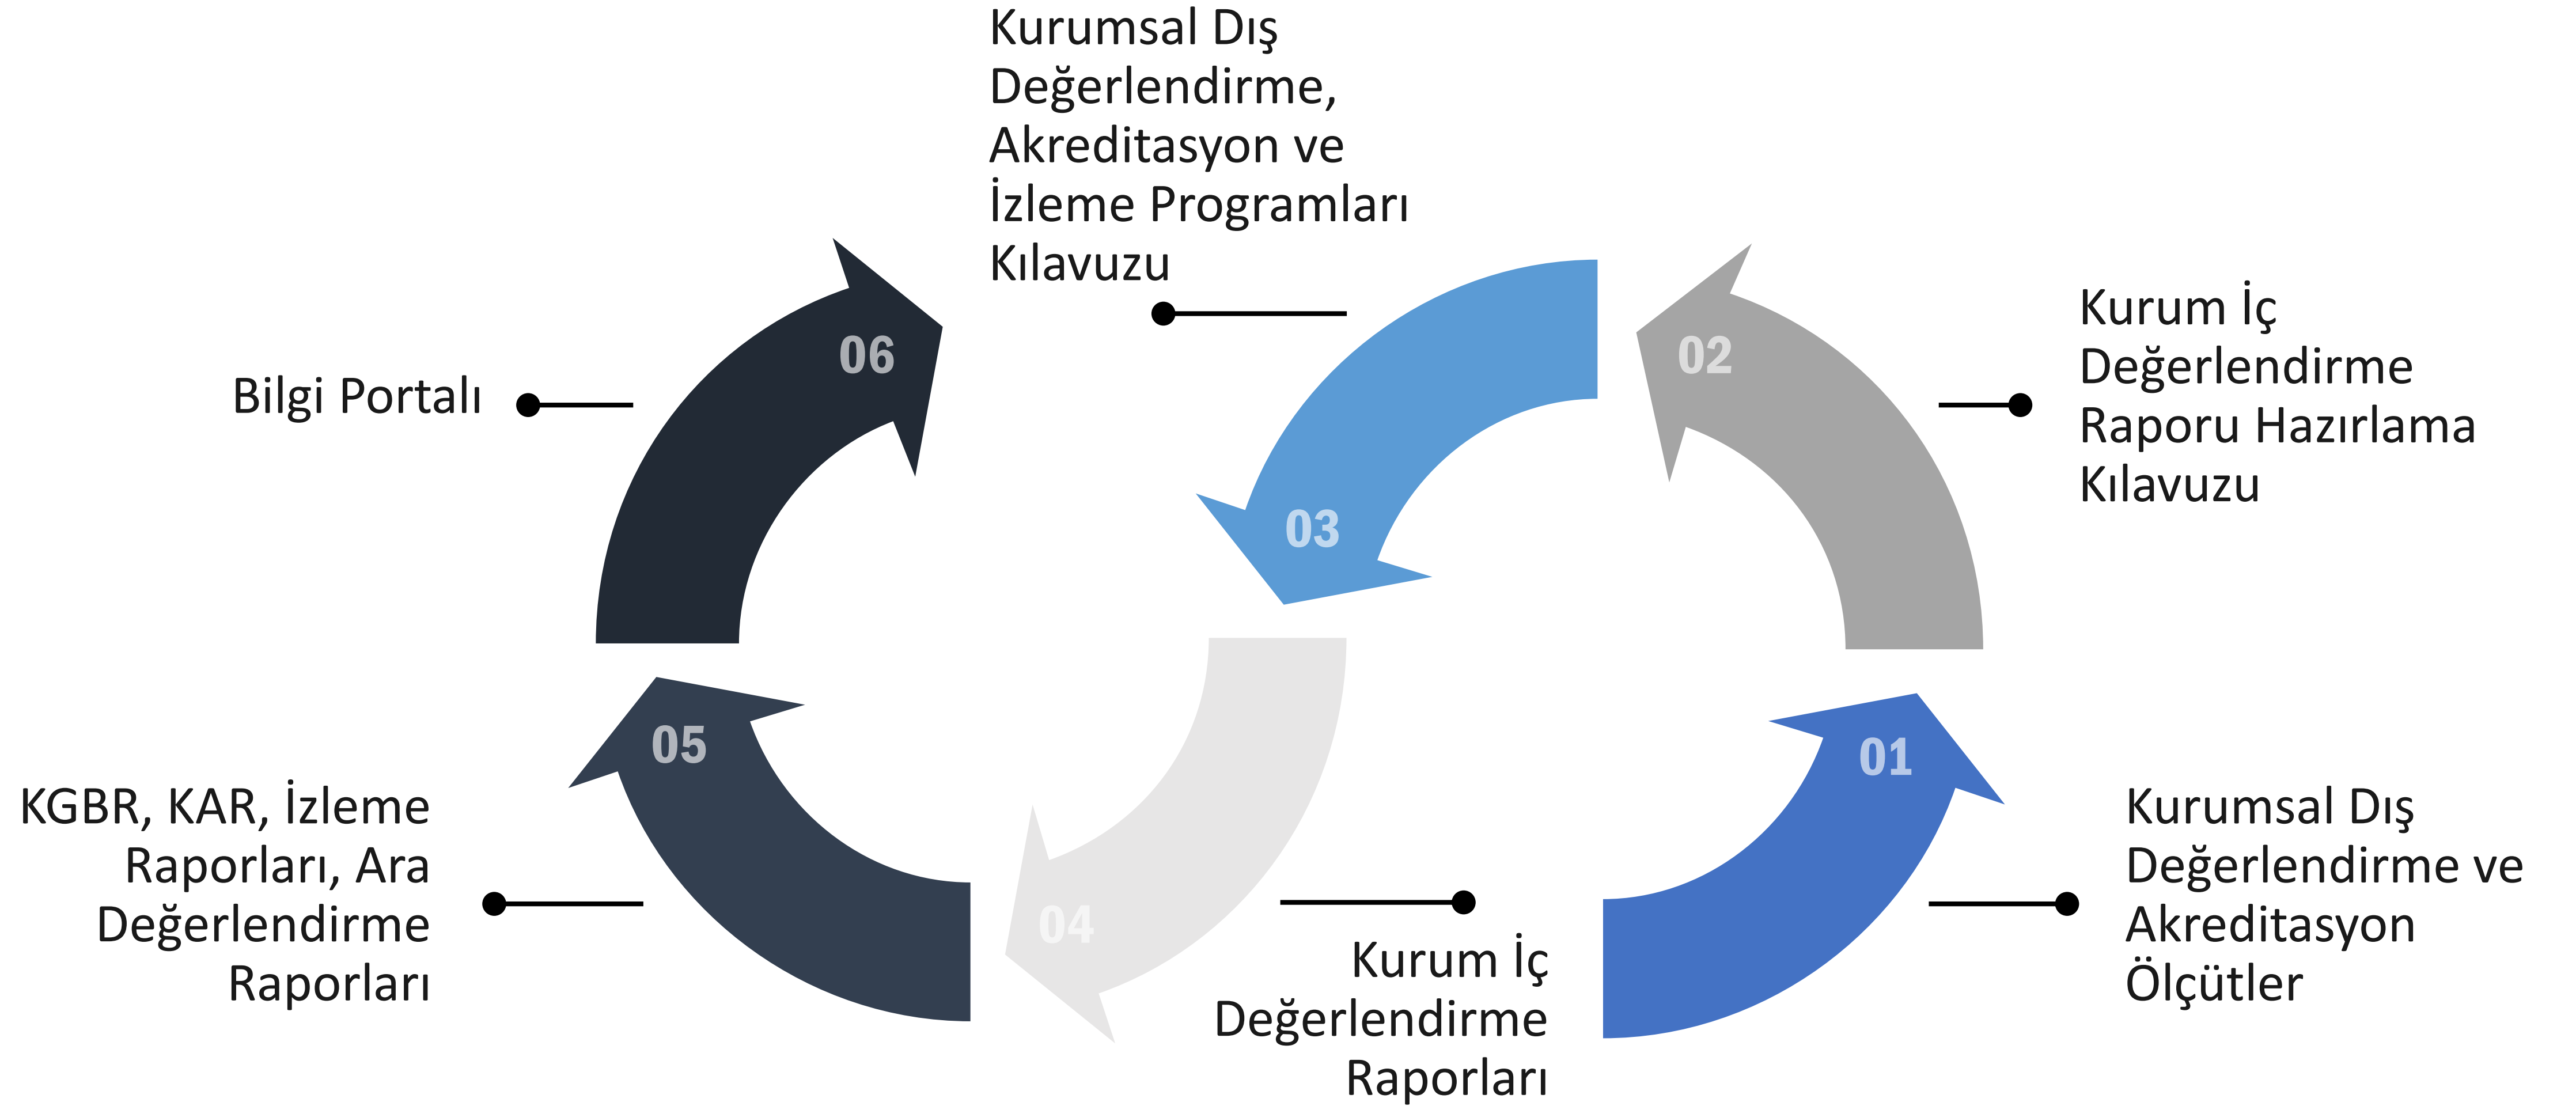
Kurumsal Dış Değerlendirme, Akreditasyon ve İzleme Programları Kılavuzu

Bilgi Portalı

06

03

02

Kurum İç Değerlendirme Raporu Hazırlama Kılavuzu

05

04

01

KGBR, KAR, İzleme Raporları, Ara Değerlendirme Raporları

Kurum İç Değerlendirme Raporları

Kurumsal Dış Değerlendirme ve Akreditasyon Ölçütler